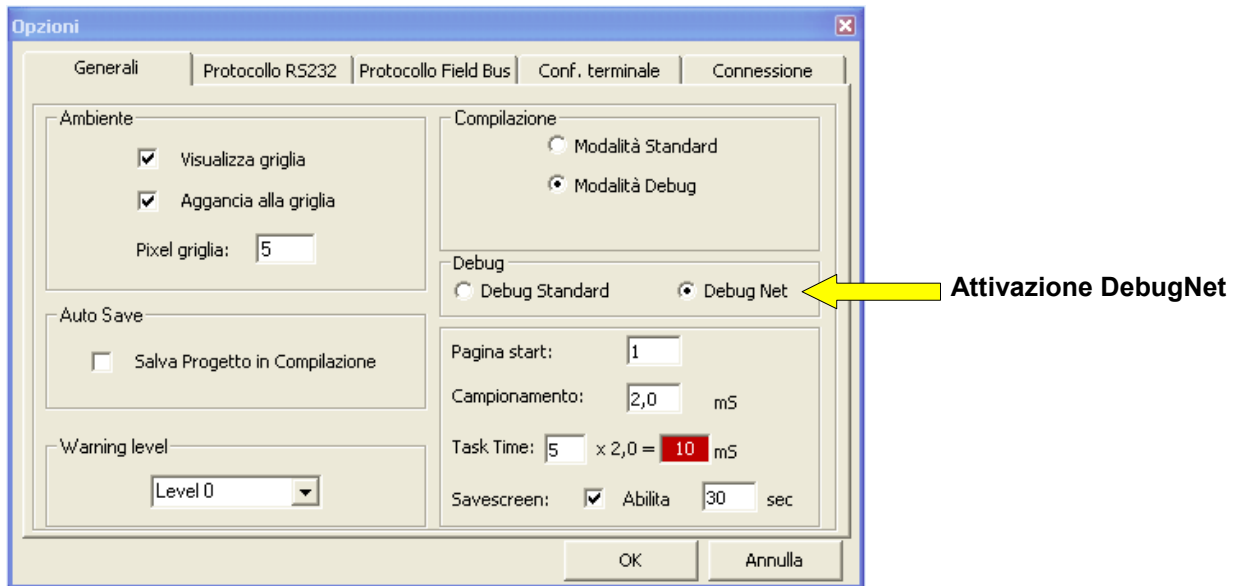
Opzioni

Generali | Protocollo RS232 | Protocollo Field Bus | Conf. terminale | Connessione

Ambiente

Visualizza griglia

Aggancia alla griglia

Pixel griglia: 5

Auto Save

Salva Progetto in Compilazione

Warning level

Level 0

Compilazione

Modalità Standard

Modalità Debug

Debug

Debug Standard

Debug Net

Attivazione DebugNet

Pagina start: 1

Campionamento: 2,0 mS

Task Time: 5 x 2,0 = 10 mS

Savescreen: Abilita 30 sec

OK

Annulla